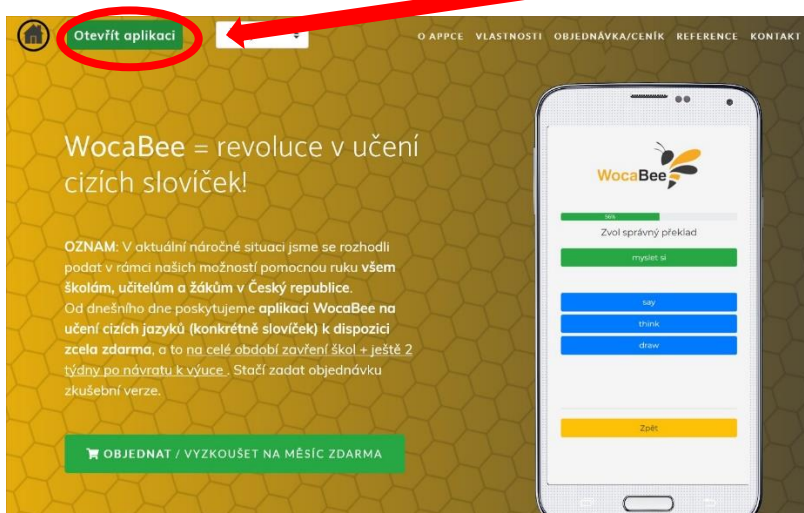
Otevřít aplikaci

O APPCE VLASTNOSTI OBJEDNÁVKA/CENÍK REFERENCE KONTAKT

WocaBee = revoluce v učení cizích slovíček!

OZNAM: V aktuální náročné situaci jsme se rozhodli podat v rámci našich možností pomocnou ruku všem školám, učitelům a žákům v Český republice. Od dnešního dne poskytujeme aplikaci WocaBee na učení cizích jazyků (konkrétně slovíček) k dispozici zcela zdarma, a to na celé období zavření škol + ještě 2 týdny po návratu k výuce . Stačí zadat objednávku zkušební verze.

OBJEDNAT / VYZKOUŠET NA MĚSÍC ZDARMA

WocaBee

56%

Zvol správný překlad

myslet si

say

think

draw

Zpět